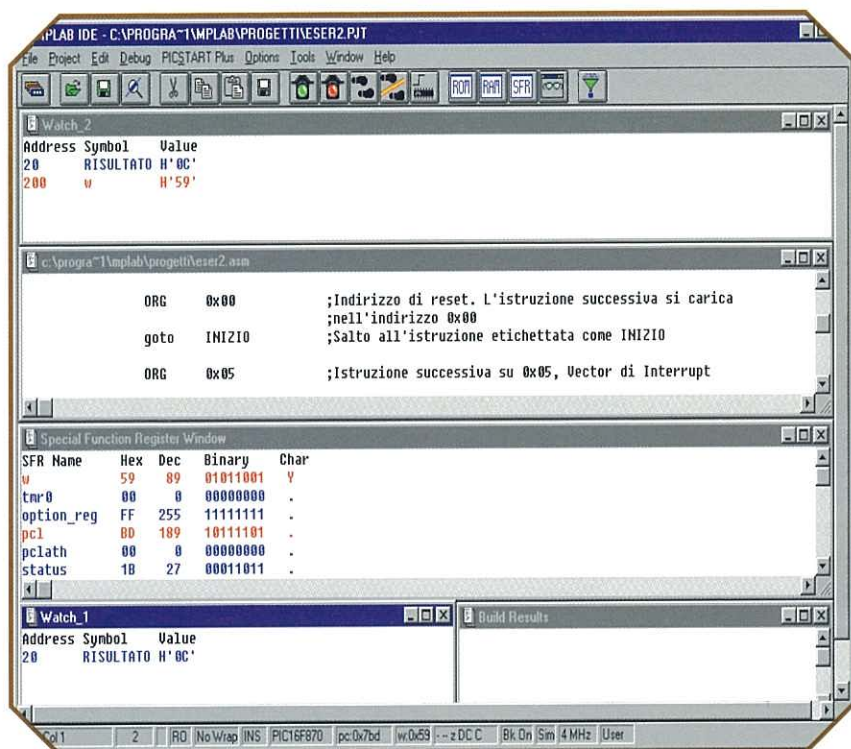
MPLAB IDE - C:\PROGRA~1\MPLAB\PROGETTI\ESER2.PJT

File Project Edit Debug PICSTART Plus Options Tools Window Help

ROM RAM SFR

Watch_2

| Address | Symbol | Value |
|---|---|---|
| 20 | RISULTATO | H'0C' |
| 200 | w | H'59' |

c:\progra~1\mplab\progetti\eser2.asm

ORG 0x00 ;Indirizzo di reset. L'istruzione successiva si carica ;nell'indirizzo 0x00
goto INIZIO ;Salto all'istruzione etichettata come INIZIO

ORG 0x05 ;Istruzione successiva su 0x05, Vector di Interrupt

Special Function Register Window

| SFR Name | Hex | Dec | Binary | Char |
|---|---|---|---|---|
| w | 59 | 89 | 01011001 | Y |
| tmr0 | 00 | 0 | 00000000 | . |
| option_reg | FF | 255 | 11111111 | . |
| pcl | BD | 189 | 10111101 | . |
| pclath | 00 | 0 | 00000000 | . |
| status | 1B | 27 | 00011011 | . |

Watch_1

| Address | Symbol | Value |
|---|---|---|
| 20 | RISULTATO | H'0C' |

Build Results

Col 1 | 2 | RO | No Wrap | INS | PIC16F870 | pc:0x7bd | w:0x59 | --z DC C | Bk On | Sim | 4 MHz | User